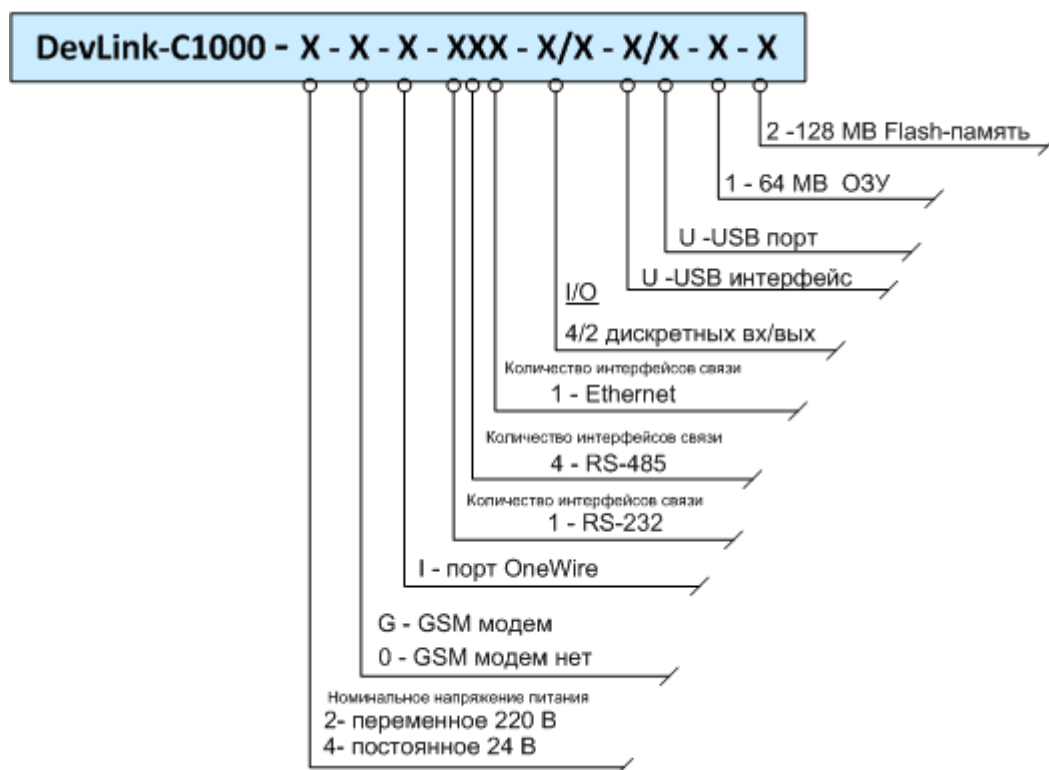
DevLink-C1000 - X - X - X - XXX - X/X - X/X - X - X

2 -128 MB Flash-память

1 - 64 MB ОЗУ

U -USB порт

U -USB интерфейс

I/O
4/2 дискретных вх/вых

Количество интерфейсов связи
1 - Ethernet

Количество интерфейсов связи
4 - RS-485

Количество интерфейсов связи
1 - RS-232

I - порт OneWire

G - GSM модем
0 - GSM модем нет

Номинальное напряжение питания
2- переменное 220 В
4- постоянное 24 В